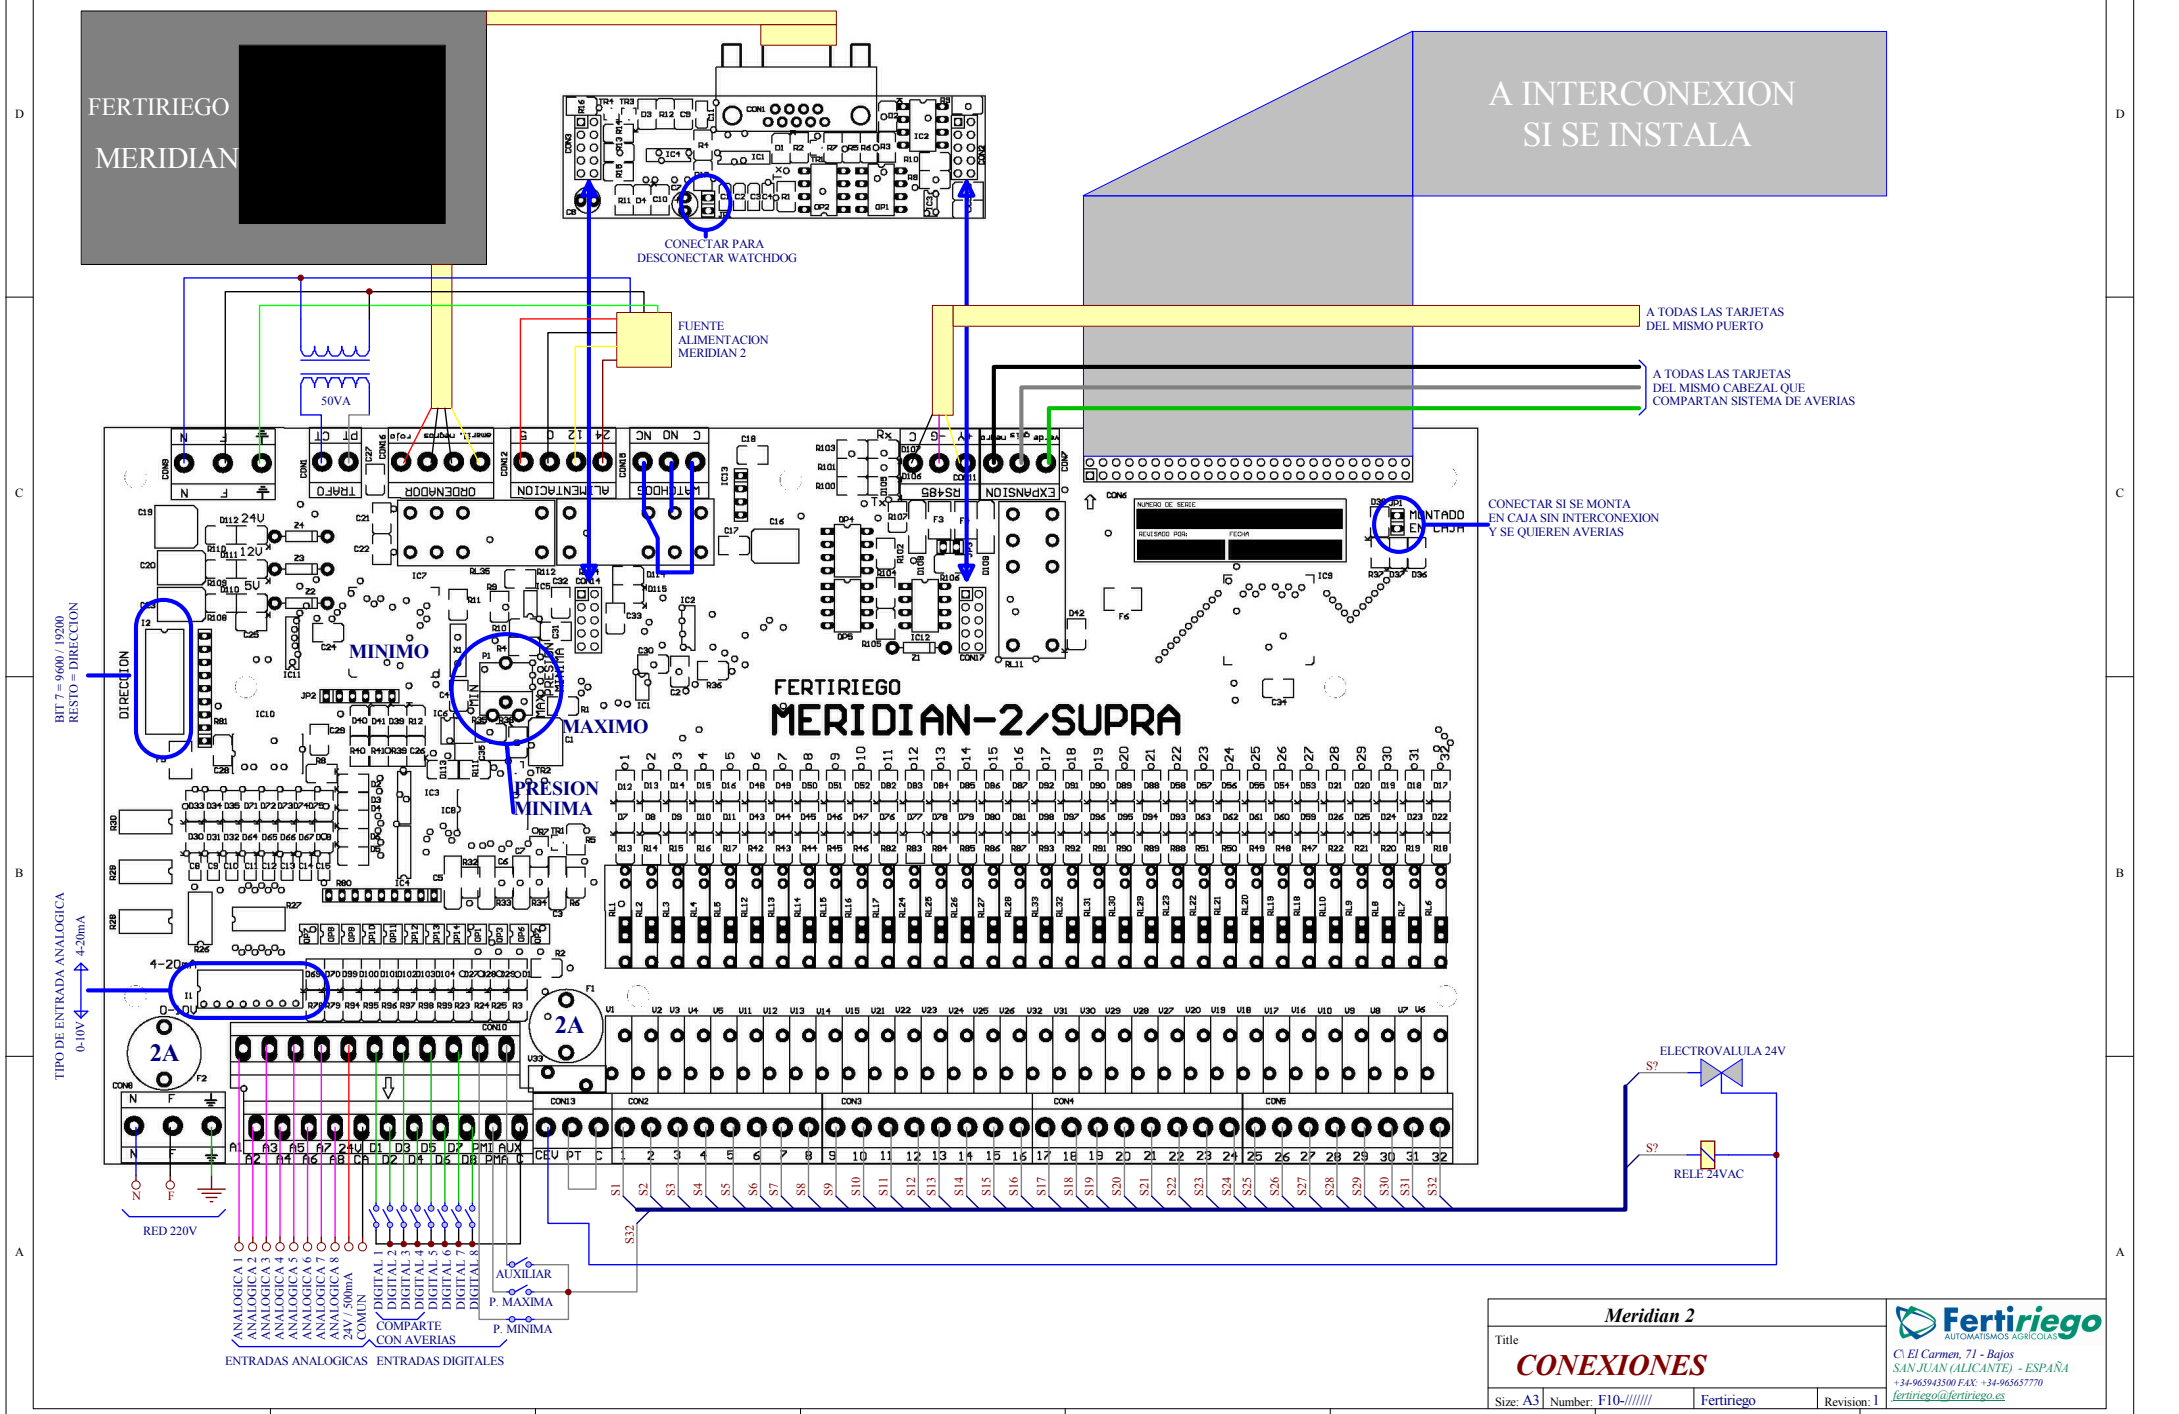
FERTIRIEGO
MERIDIAN

A INTERCONEXION
SI SE INSTALA

CONECTAR PARA
DESCONECTAR WATCHDOG

FUENTE
ALIMENTACION
MERIDIAN 2

A TODAS LAS TARJETAS
DEL MISMO PUERTO

A TODAS LAS TARJETAS
DEL MISMO CABEZAL QUE
COMPARTAN SISTEMA DE AVERIAS

50VA

CONECTAR SI SE MONTA
EN CAJA SIN INTERCONEXION
Y SE QUIEREN AVERIAS

MONTADO EN CAJA

N F TRAFO ORDENADOR ALIMENTACION WATCHDOG RS485 EXPANSION

BIT 7 = 9600 / 19200
RESTO = DIRECCION

DIRECCION

MINIMO

MAXIMO

PRESION MINIMA

FERTIRIEGO
MERIDIAN-2/SUPRA

TIPO DE ENTRADA ANALOGICA
4-20mA
0-10V

4-20mA
0-10V

2A
2A

ELECTROVALULA 24V
S?
S?
RELE 24VAC

N F
RED 220V

A1 A2 A3 A4 A5 A6 A7 A8 24V C D1 D2 D3 D4 D5 D6 D7 D8 PMI PMA AUX C CEV PT C
1 2 3 4 5 6 7 8 9 10 11 12 13 14 15 16 17 18 19 20 21 22 23 24 25 26 27 28 29 30 31 32

S1 S2 S3 S4 S5 S6 S7 S8 S9 S10 S11 S12 S13 S14 S15 S16 S17 S18 S19 S20 S21 S22 S23 S24 S25 S26 S27 S28 S29 S30 S31 S32
S32

ANALOGICA 1
ANALOGICA 2
ANALOGICA 3
ANALOGICA 4
ANALOGICA 5
ANALOGICA 6
ANALOGICA 7
ANALOGICA 8
24V / 500mA
COMUN
DIGITAL 1
DIGITAL 2
DIGITAL 3
DIGITAL 4
DIGITAL 5
DIGITAL 6
DIGITAL 7
DIGITAL 8
COMPARTE
CON AVERIAS
AUXILIAR
P. MAXIMA
P. MINIMA
ENTRADAS ANALOGICAS ENTRADAS DIGITALES

Meridian 2
Title
CONEXIONES
Size: A3 Number: F10-/////// Fertiriego Revision: 1

Fertiriego
AUTOMATISMOS AGRICOLAS
C\ El Carmen, 71 - Bajos
SAN JUAN (ALICANTE) - ESPAÑA
+34-965943500 FAX: +34-965657770
fertiriego@fertiriego.es

D C B A